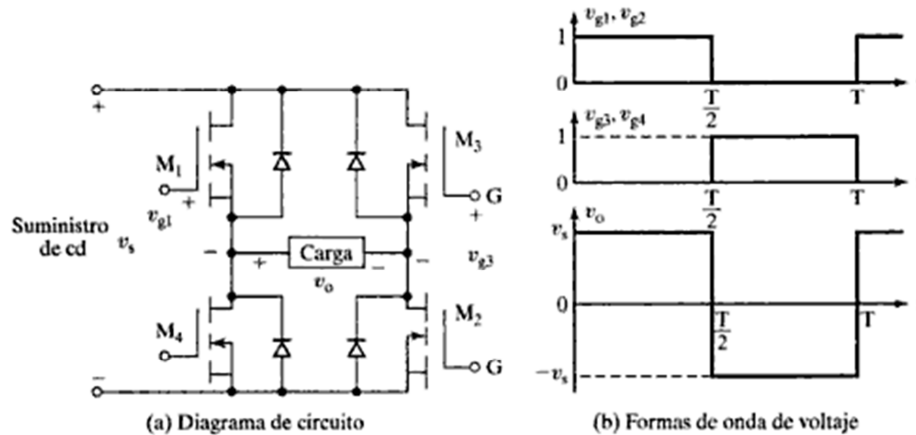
+
$M_1$
+
$v_{g1}$
Suministro de cd $v_s$
−
+ Carga −
$v_o$
$M_4$
−
$M_3$
G
+
−
$v_{g3}$
$M_2$
G
(a) Diagrama de circuito

$v_{g1}, v_{g2}$
1
0
$\frac{T}{2}$
T
$v_{g3}, v_{g4}$
1
0
$\frac{T}{2}$
T
$v_o$
$v_s$
0
$\frac{T}{2}$
T
$-v_s$
(b) Formas de onda de voltaje